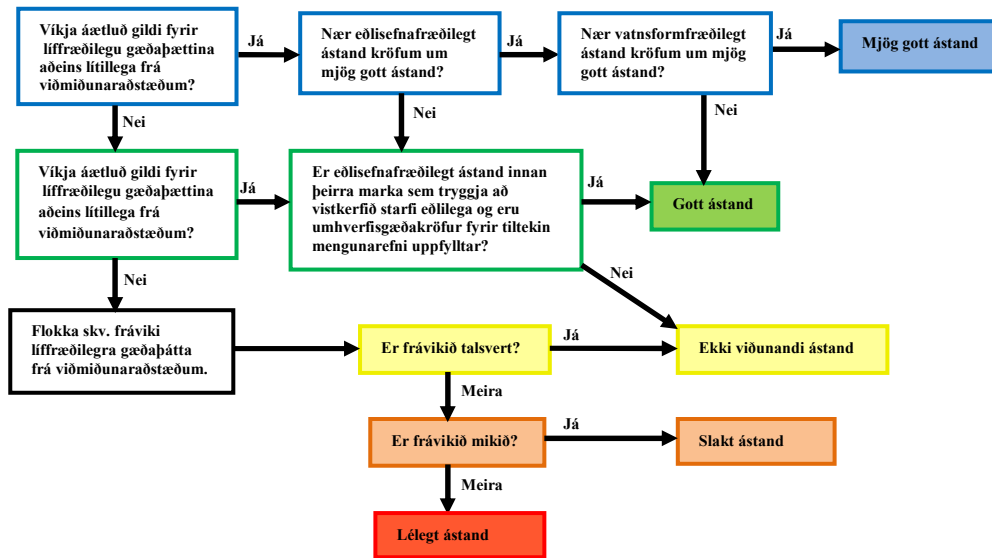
Víkja áætluð gildi fyrir líffræðilegu gæðaþættina aðeins lítillega frá viðmiðunaraðstæðum?

Já

Nær eðlisefnafræðilegt ástand kröfum um mjög gott ástand?

Já

Nær vatnsformfræðilegt ástand kröfum um mjög gott ástand?

Já

Mjög gott ástand

Nei

Nei

Nei

Víkja áætluð gildi fyrir líffræðilegu gæðaþættina aðeins lítillega frá viðmiðunaraðstæðum?

Já

Er eðlisefnafræðilegt ástand innan þeirra marka sem tryggja að vistkerfið starfi eðlilega og eru umhverfisgæðakröfur fyrir tiltekin mengunarefni uppfylltar?

Já

Gott ástand

Nei

Nei

Flokka skv. fráviki líffræðilegra gæðaþátta frá viðmiðunaraðstæðum.

Er frávikið talsvert?

Já

Ekki viðunandi ástand

Meira

Er frávikið mikið?

Já

Slakt ástand

Meira

Lélegt ástand